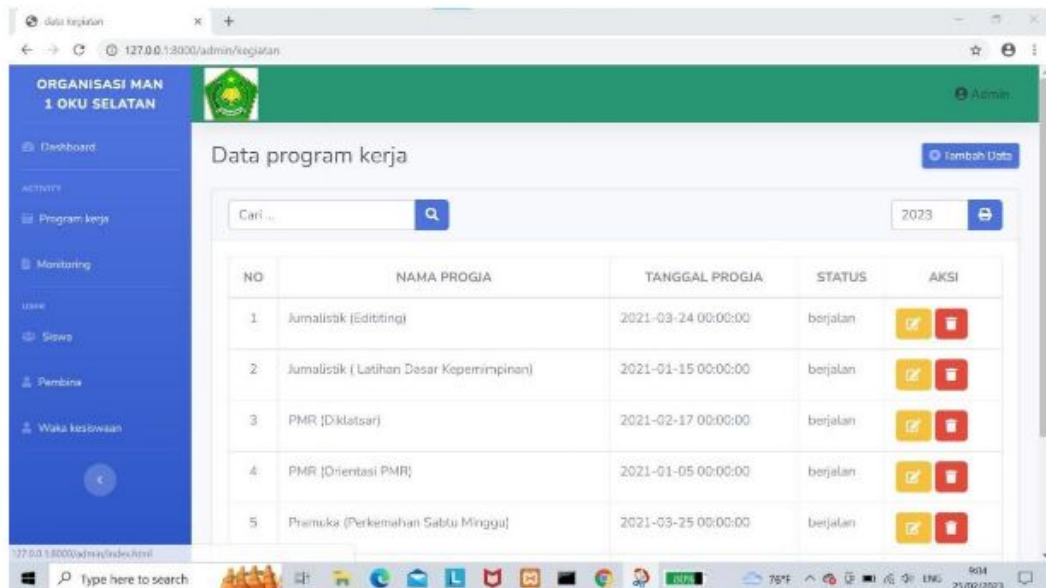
data kegiatan

127.0.0.1:8000/admin/kegiatan

ORGANISASI MAN 1 OKU SELATAN

Admin

Dashboard

ACTIVITY

Program kerja

Monitoring

USER

Siswa

Pembina

Waka kesiswaan

Data program kerja

Tambah Data

Cari ...

2023

| NO | NAMA PROGJA | TANGGAL PROGJA | STATUS | AKSI |
|---|---|---|---|---|
| 1 | Jurnalistik (Editting) | 2021-03-24 00:00:00 | berjalan | |
| 2 | Jurnalistik ( Latihan Dasar Kepemimpinan) | 2021-01-15 00:00:00 | berjalan | |
| 3 | PMR (Diklatsar) | 2021-02-17 00:00:00 | berjalan | |
| 4 | PMR (Orientasi PMR) | 2021-01-05 00:00:00 | berjalan | |
| 5 | Pramuka (Perkemahan Sabtu Minggu) | 2021-03-25 00:00:00 | berjalan | |

127.0.0.1:8000/admin/index.html

Type here to search

76°F ENG 9:04 25/02/2023